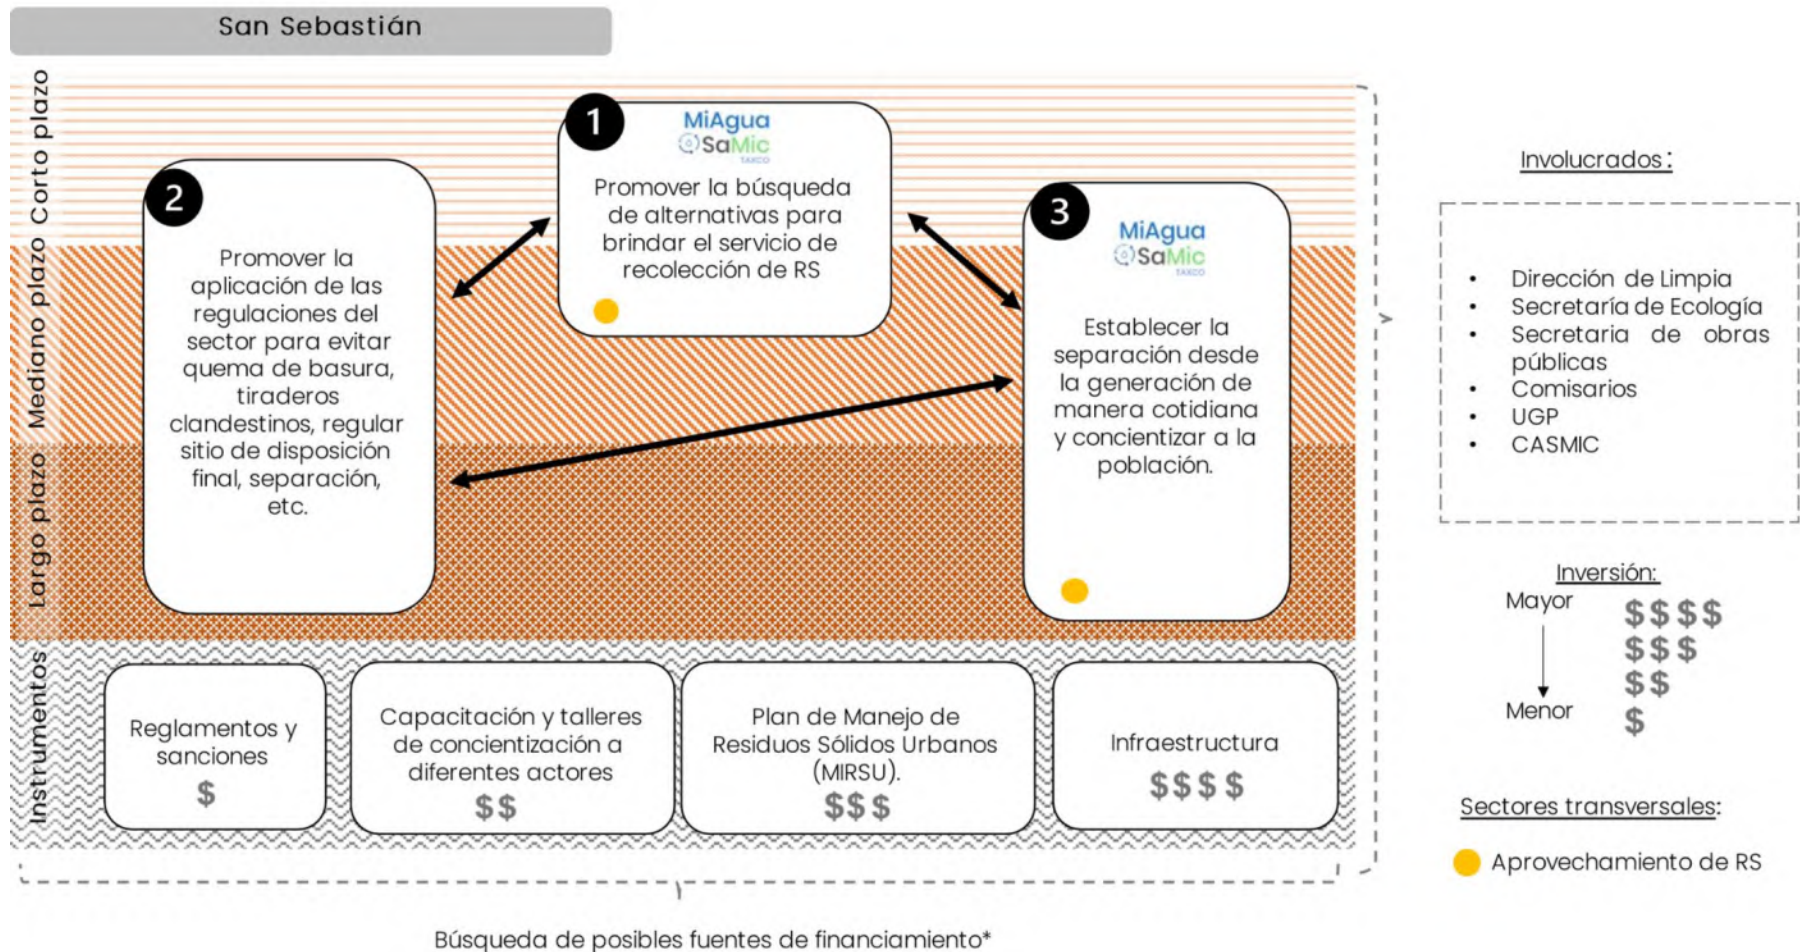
San Sebastián

Corto plazo
Mediano plazo
Largo plazo
Instrumentos

1
MiAgua
SaMic
TAXCO
Promover la búsqueda de alternativas para brindar el servicio de recolección de RS

2
Promover la aplicación de las regulaciones del sector para evitar quema de basura, tiraderos clandestinos, regular sitio de disposición final, separación, etc.

3
MiAgua
SaMic
TAXCO
Establecer la separación desde la generación de manera cotidiana y concientizar a la población.

Reglamentos y sanciones
$

Capacitación y talleres de concientización a diferentes actores
$$

Plan de Manejo de Residuos Sólidos Urbanos (MIRSU).
$$$

Infraestructura
$$$$

Involucrados:

• Dirección de Limpia
• Secretaría de Ecología
• Secretaria de obras públicas
• Comisarios
• UGP
• CASMIC

Inversión:
Mayor
Menor
$$$$
$$$
$$
$

Sectores transversales:
Aprovechamiento de RS

Búsqueda de posibles fuentes de financiamiento*